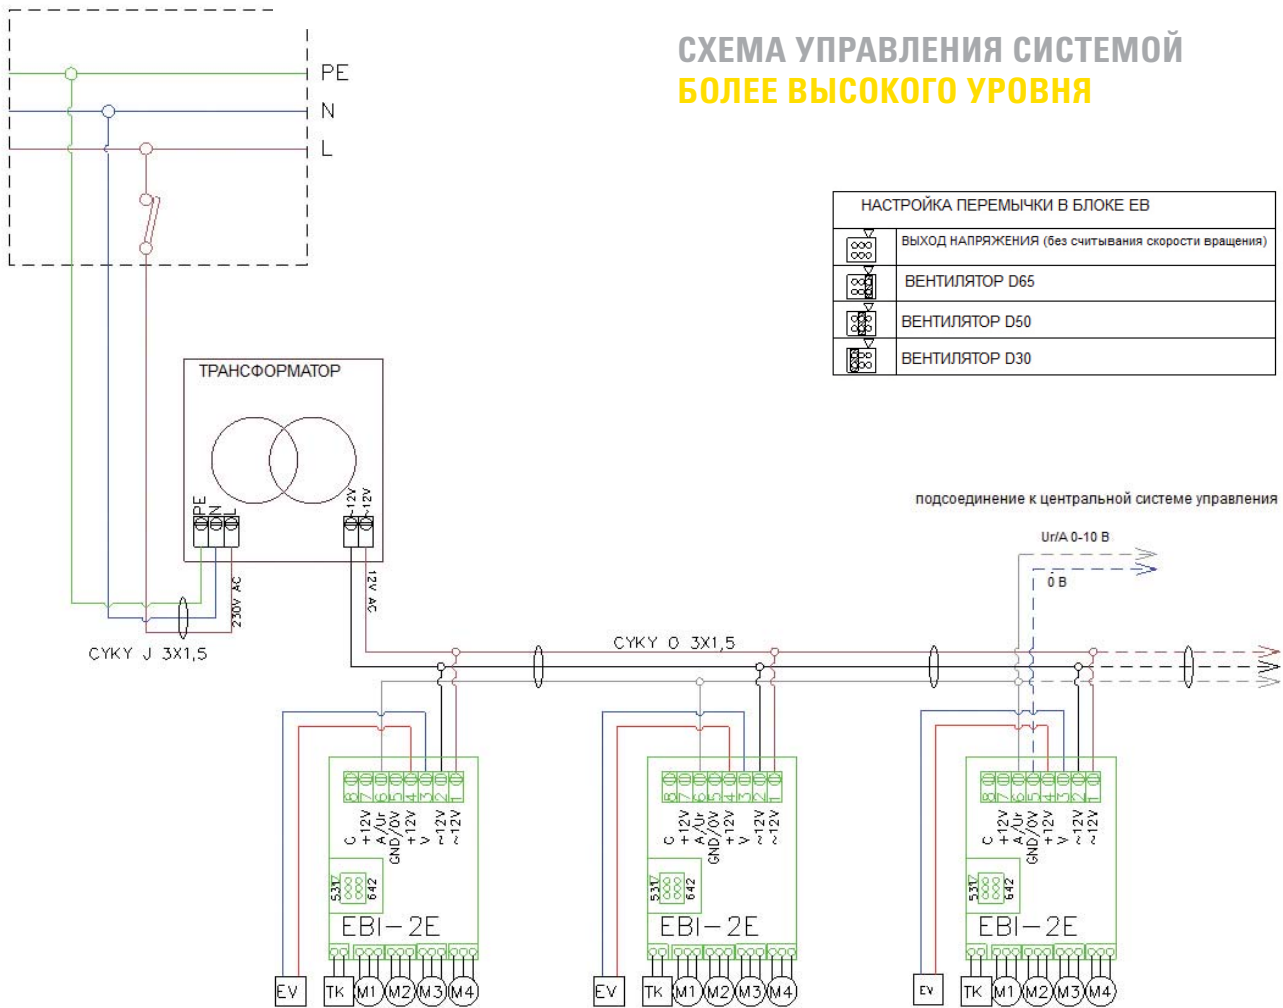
СХЕМА УПРАВЛЕНИЯ СИСТЕМОЙ
БОЛЕЕ ВЫСОКОГО УРОВНЯ

PE
N
L

НАСТРОЙКА ПЕРЕМЫЧКИ В БЛОКЕ ЕВ

| | НАСТРОЙКА ПЕРЕМЫЧКИ В БЛОКЕ ЕВ |
|---|---|
| | ВЫХОД НАПРЯЖЕНИЯ (без считывания скорости вращения) |
| | ВЕНТИЛЯТОР D65 |
| | ВЕНТИЛЯТОР D50 |
| | ВЕНТИЛЯТОР D30 |

ТРАНСФОРМАТОР

PE N L

~12V ~12V

230V AC

12V AC

CYKY J 3X1,5

подсоединение к центральной системе управления

Ur/A 0-10 B

0 B

CYKY O 3X1,5

8 7 6 5 4 3 2 1
C +12V A/Ur GND/0V +12V V ~12V ~12V
531 642
EBI-2E
EV TK M1 M2 M3 M4

8 7 6 5 4 3 2 1
C +12V A/Ur GND/0V +12V V ~12V ~12V
531 642
EBI-2E
EV TK M1 M2 M3 M4

8 7 6 5 4 3 2 1
C +12V A/Ur GND/0V +12V V ~12V ~12V
531 642
EBI-2E
EV TK M1 M2 M3 M4